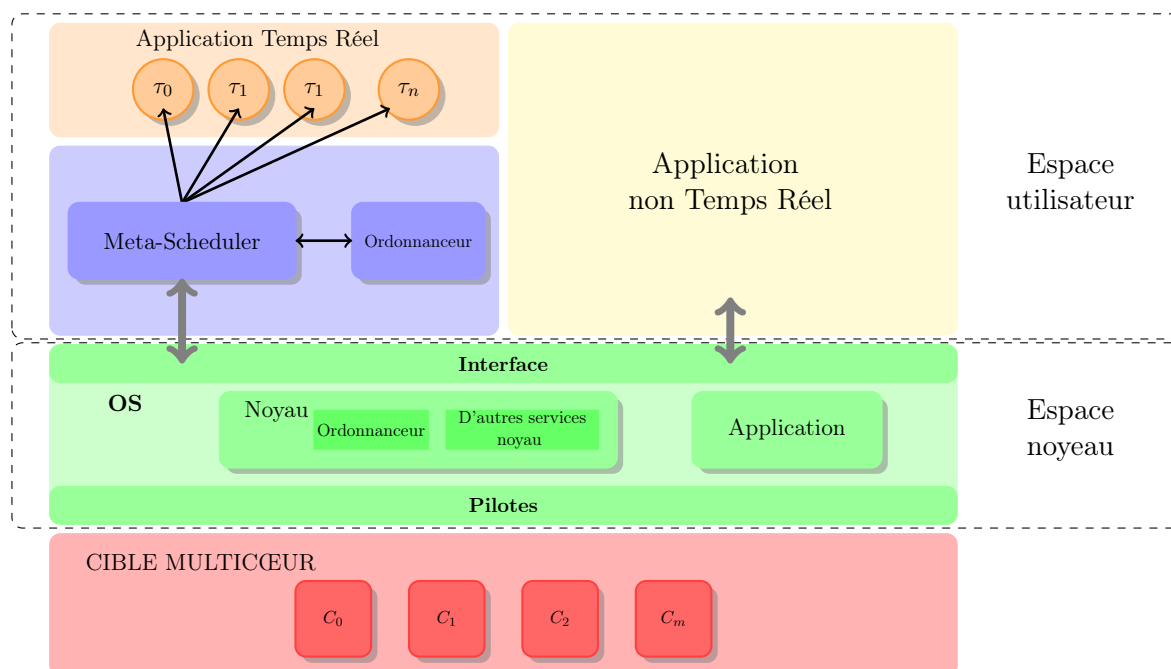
Application Temps Réel

$\tau_0$ $\tau_1$ $\tau_1$ $\tau_n$

Meta-Scheduler

Ordonnanceur

Application non Temps Réel

Espace utilisateur

Interface

OS

Noyau

Ordonnanceur

D'autres services noyau

Application

Espace noyeau

Pilotes

CIBLE MULTICŒUR

$C_0$ $C_1$ $C_2$ $C_m$